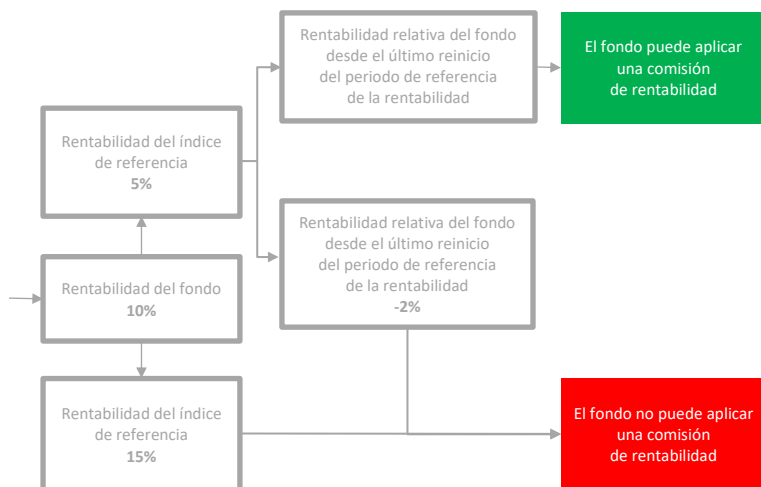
Rentabilidad relativa del fondo desde el último reinicio del periodo de referencia de la rentabilidad

El fondo puede aplicar una comisión de rentabilidad

Rentabilidad del índice de referencia
5%

Rentabilidad relativa del fondo desde el último reinicio del periodo de referencia de la rentabilidad
-2%

Rentabilidad del fondo
10%

Rentabilidad del índice de referencia
15%

El fondo no puede aplicar una comisión de rentabilidad